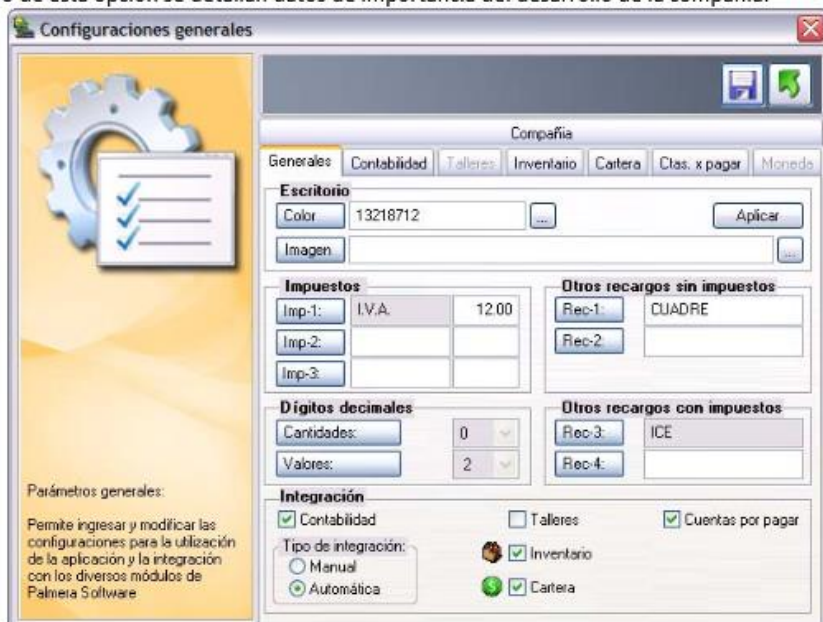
e de esta opción se detallan datos de importancia del desarrollo de la compañía.

Configuraciones generales

Parámetros generales:

Permite ingresar y modificar las configuraciones para la utilización de la aplicación y la integración con los diversos módulos de Palmera Software

Compañía

Generales | Contabilidad | Talleres | Inventario | Cartera | Ctas. x pagar | Moneda

Escritorio
Color 13218712 ... Aplicar
Imagen ...

Impuestos
| Imp-1: | I.V.A. | 12.00 |
|---|---|---|
| Imp-2: | | |
| Imp-3: | | |

Otros recargos sin impuestos
| Rec-1: | CUADRE |
|---|---|
| Rec-2: | |

Dígitos decimales
Cantidades: 0
Valores: 2

Otros recargos con impuestos
| Rec-3: | ICE |
|---|---|
| Rec-4: | |

Integración
Contabilidad
Talleres
Cuentas por pagar
Tipo de integración:
Manual
Automática
Inventario
Cartera